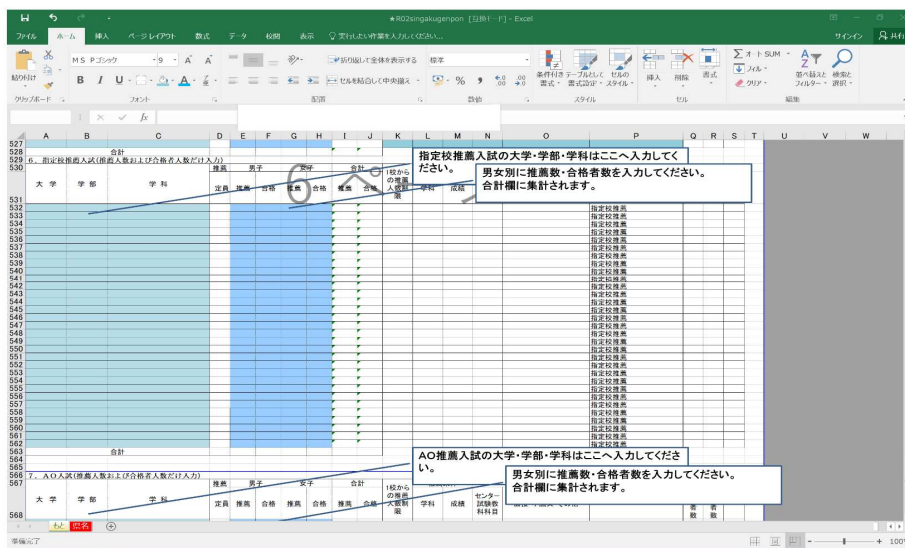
★R02singakugenpon [互換モード] - Excel

サインイン

ファイル ホーム 挿入 ページレイアウト 数式 データ 校閲 表示 実行したい作業を入力してください...

貼り付け MS Pゴシック 9 A A 折り返して全体を表示する 標準 条件付き書式 テーブルとして書式設定 セルのスタイル 挿入 削除 書式 オートSUM フィル クリア 並べ替えとフィルター 検索と選択

クリップボード フォント 配置 数値 スタイル セル 編集

$f_x$

A B C D E F G H I J K L M N O P Q R S T U V W

527
528 合計
529 6．指定校推薦入試(推薦人数および合格者人数だけ入力)
530 推薦 男子 女子 合計

指定校推薦入試の大学・学部・学科はここへ入力してください。

男女別に推薦数・合格者数を入力してください。
合計欄に集計されます。

大学 学部 学科 定員 推薦 合格 推薦 合格 推薦 合格 1校からの推薦人数制限 学科 成績

531
532 指定校推薦
533 指定校推薦
534 指定校推薦
535 指定校推薦
536 指定校推薦
537 指定校推薦
538 指定校推薦
539 指定校推薦
540 指定校推薦
541 指定校推薦
542 指定校推薦
543 指定校推薦
544 指定校推薦
545 指定校推薦
546 指定校推薦
547 指定校推薦
548 指定校推薦
549 指定校推薦
550 指定校推薦
551 指定校推薦
552 指定校推薦
553 指定校推薦
554 指定校推薦
555 指定校推薦
556 指定校推薦
557 指定校推薦
558 指定校推薦
559 指定校推薦
560 指定校推薦
561 指定校推薦
562 指定校推薦
563 合計
564
565
566 7．AO入試(推薦人数および合格者人数だけ入力)
567 推薦 男子 女子 合計

AO推薦入試の大学・学部・学科はここへ入力してください。

男女別に推薦数・合格者数を入力してください。
合計欄に集計されます。

大学 学部 学科 定員 推薦 合格 推薦 合格 推薦 合格 1校からの推薦人数制限 学科 成績 センター試験教科科目

568

表紙 記名

準備完了 100%